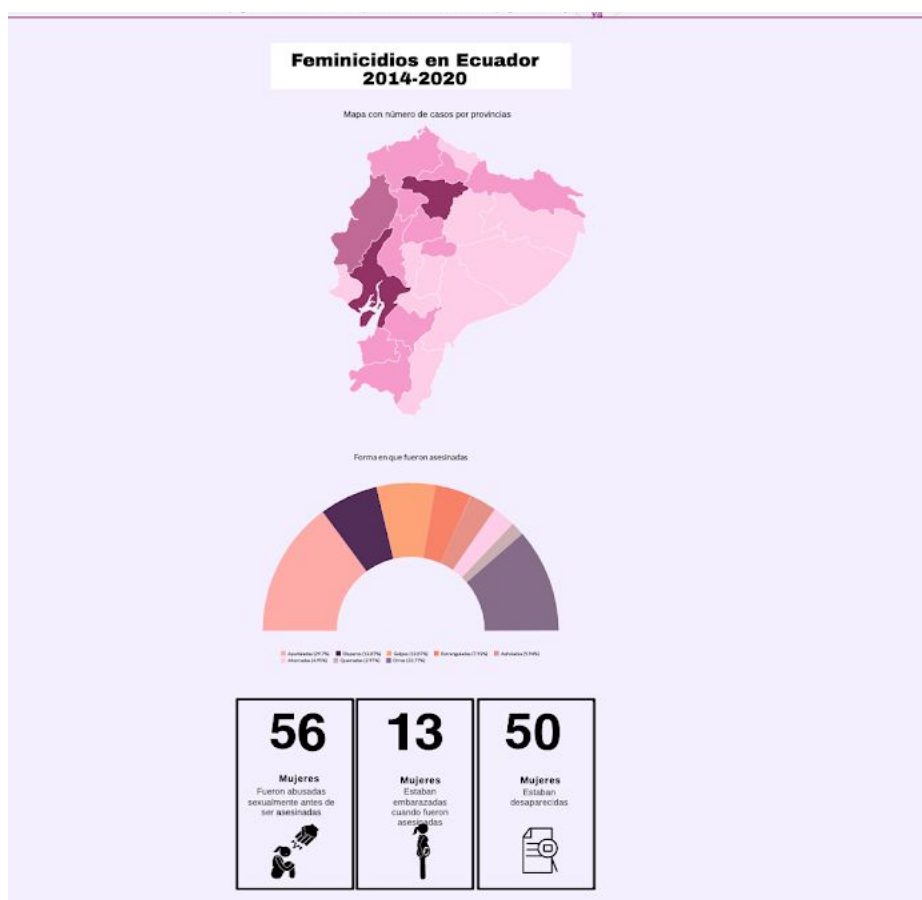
Feminicidios en Ecuador
2014-2020

Mapa con número de casos por provincias

Forma en que fueron asesinadas

Acuchilladas (29.7%) Disparos (13.87%) Golpes (13.07%) Estranguladas (7.93%) Asfixiadas (5.94%) Ahorcadas (4.95%) Quemadas (2.97%) Otros (21.77%)

56
Mujeres
Fueron abusadas sexualmente antes de ser asesinadas

13
Mujeres
Estaban embarazadas cuando fueron asesinadas

50
Mujeres
Estaban desaparecidas